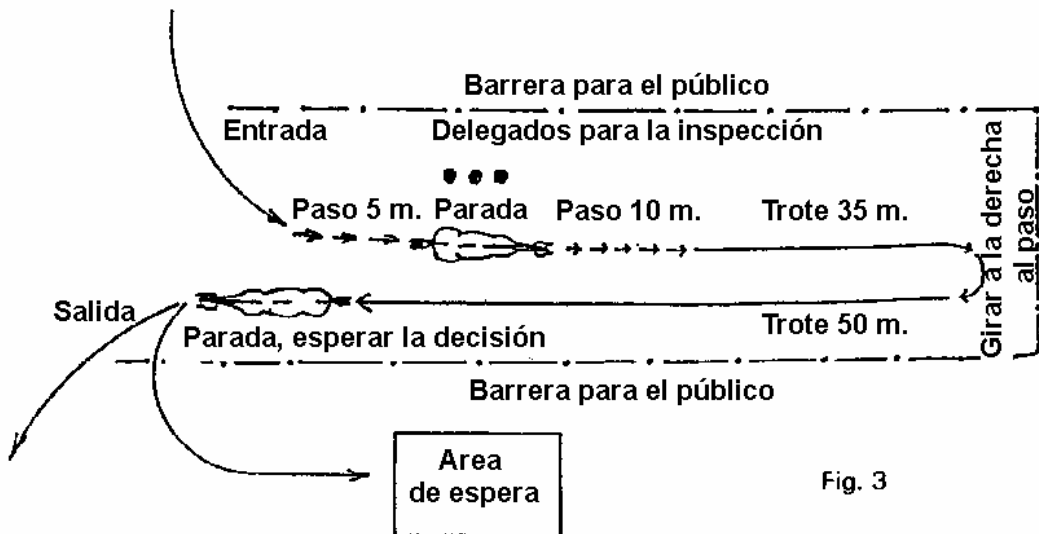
Barrera para el público

Entrada

Delegados para la inspección

Paso 5 m.

Parada

Paso 10 m.

Trote 35 m.

Girar a la derecha al paso

Salida

Parada, esperar la decisión

Trote 50 m.

Barrera para el público

Area de espera

Fig. 3